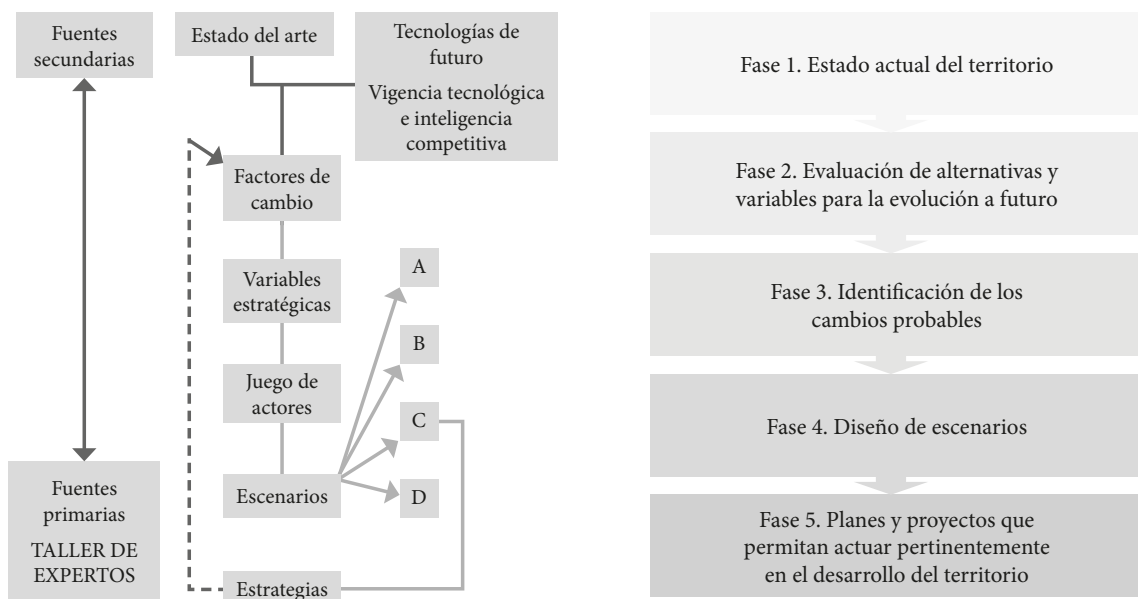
Fuentes secundarias

Estado del arte

Tecnologías de futuro

Vigencia tecnológica e inteligencia competitiva

Factores de cambio

Variables estratégicas

Juego de actores

Escenarios

A

B

C

D

Fuentes primarias

TALLER DE EXPERTOS

Estrategias

Fase 1. Estado actual del territorio

Fase 2. Evaluación de alternativas y variables para la evolución a futuro

Fase 3. Identificación de los cambios probables

Fase 4. Diseño de escenarios

Fase 5. Planes y proyectos que permitan actuar pertinentemente en el desarrollo del territorio